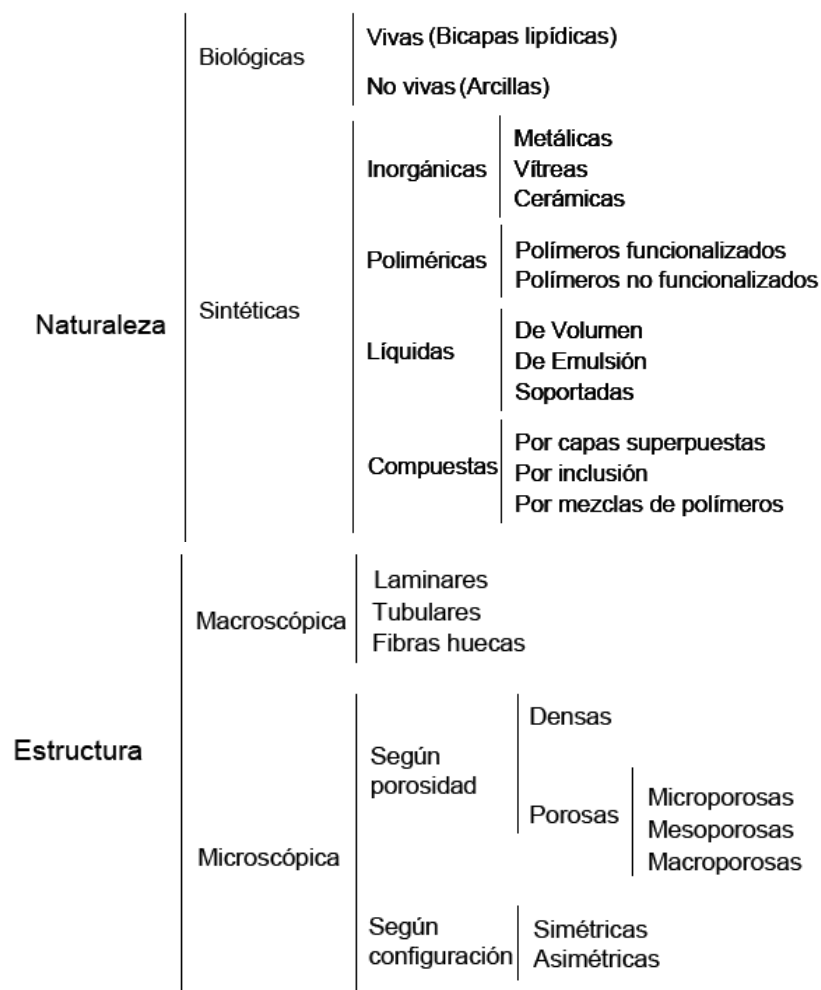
Naturaleza

Biológicas

Vivas (Bicapas lipídicas)

No vivas (Arcillas)

Sintéticas

Inorgánicas

Metálicas
Vítreas
Cerámicas

Poliméricas

Polímeros funcionalizados
Polímeros no funcionalizados

Líquidas

De Volumen
De Emulsión
Soportadas

Compuestas

Por capas superpuestas
Por inclusión
Por mezclas de polímeros

Estructura

Macroscópica

Laminares
Tubulares
Fibras huecas

Microscópica

Según porosidad

Densas

Porosas

Microporosas
Mesoporosas
Macroporosas

Según configuración

Simétricas
Asimétricas